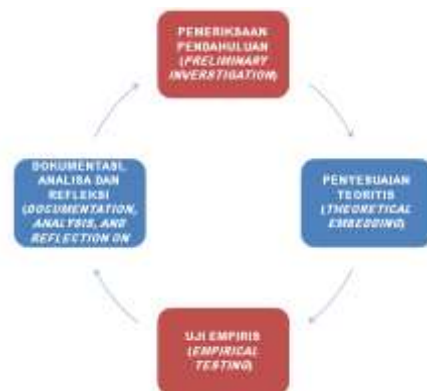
PEMERIKSAAN PENDAHULUAN (PRELIMINARY INVESTIGATION)

PENYESUAIAN TEORITIS (THEORETICAL EMBEDDING)

UJI EMPIRIS (EMPIRICAL TESTING)

DOKUMENTASI, ANALISA DAN REFLEKSI (DOCUMENTATION, ANALYSIS, AND REFLECTION ON